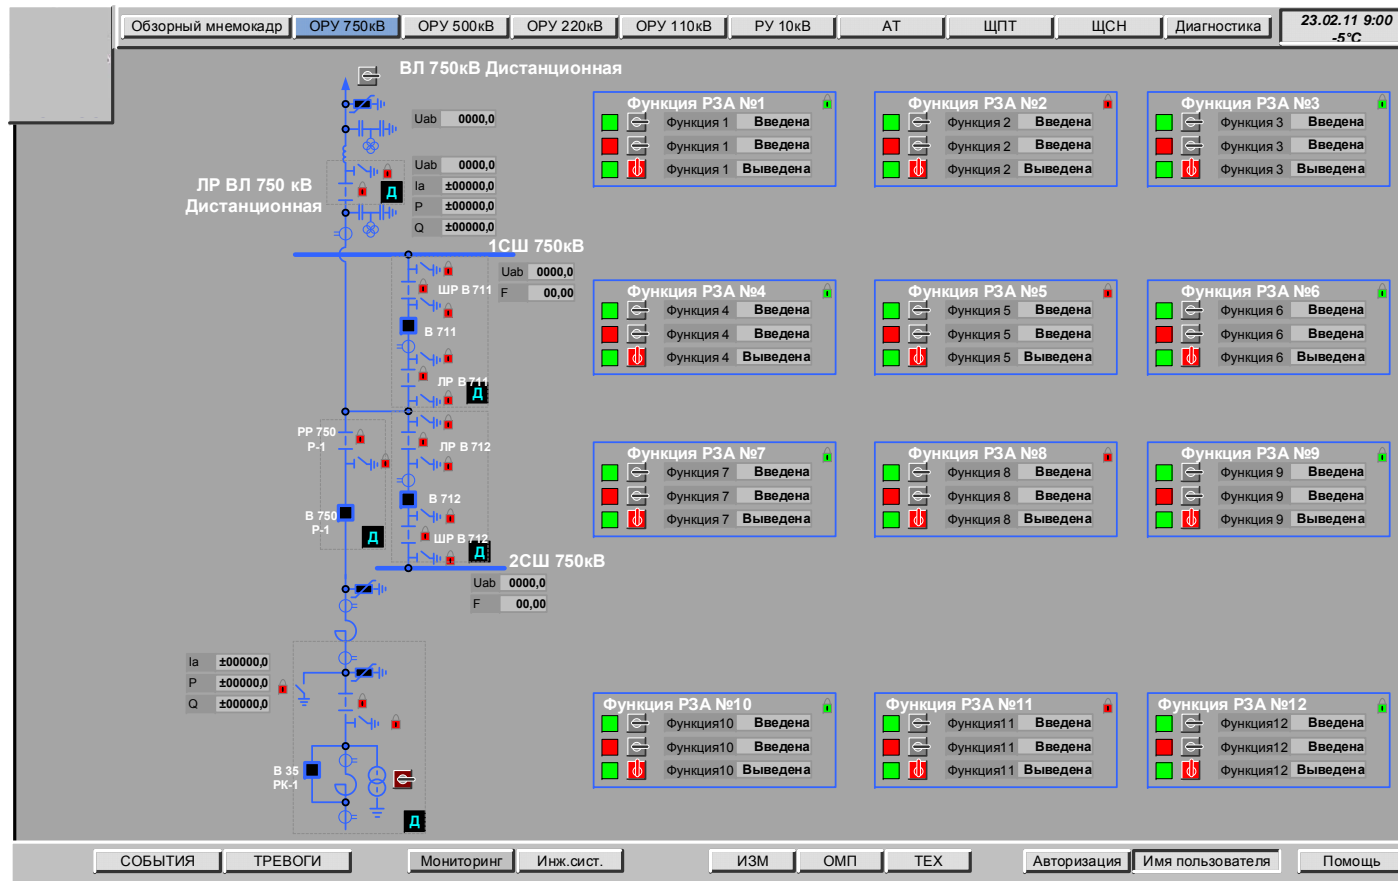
Обзорный мнемокадр | ОРУ 750кВ | ОРУ 500кВ | ОРУ 220кВ | ОРУ 110кВ | РУ 10кВ | АТ | ЩПТ | ЩСН | Диагностика | 23.02.11 9:00 -5°C

ВЛ 750кВ Дистанционная

Uab 0000,0

Uab 0000,0
Ia ±00000,0
P ±00000,0
Q ±00000,0

ЛР ВЛ 750 кВ Дистанционная

Д

1СШ 750кВ

Uab 0000,0
F 00,00

ШР В 711
В 711
ЛР В 711
Д
РР 750 Р-1
ЛР В 712
В 712
В 750 Р-1
Д
ШР В 712
Д

2СШ 750кВ

Uab 0000,0
F 00,00

Ia ±00000,0
P ±00000,0
Q ±00000,0

В 35 РК-1
Д

Функция РЗА №1
Функция 1 Введена
Функция 1 Введена
Функция 1 Выведена

Функция РЗА №2
Функция 2 Введена
Функция 2 Введена
Функция 2 Выведена

Функция РЗА №3
Функция 3 Введена
Функция 3 Введена
Функция 3 Выведена

Функция РЗА №4
Функция 4 Введена
Функция 4 Введена
Функция 4 Выведена

Функция РЗА №5
Функция 5 Введена
Функция 5 Введена
Функция 5 Выведена

Функция РЗА №6
Функция 6 Введена
Функция 6 Введена
Функция 6 Выведена

Функция РЗА №7
Функция 7 Введена
Функция 7 Введена
Функция 7 Выведена

Функция РЗА №8
Функция 8 Введена
Функция 8 Введена
Функция 8 Выведена

Функция РЗА №9
Функция 9 Введена
Функция 9 Введена
Функция 9 Выведена

Функция РЗА №10
Функция10 Введена
Функция10 Введена
Функция10 Выведена

Функция РЗА №11
Функция11 Введена
Функция11 Введена
Функция11 Выведена

Функция РЗА №12
Функция12 Введена
Функция12 Введена
Функция12 Выведена

СОБЫТИЯ | ТРЕВОГИ | Мониторинг | Инж.сист. | ИЗМ | ОМП | ТЕХ | Авторизация | Имя пользователя | Помощь